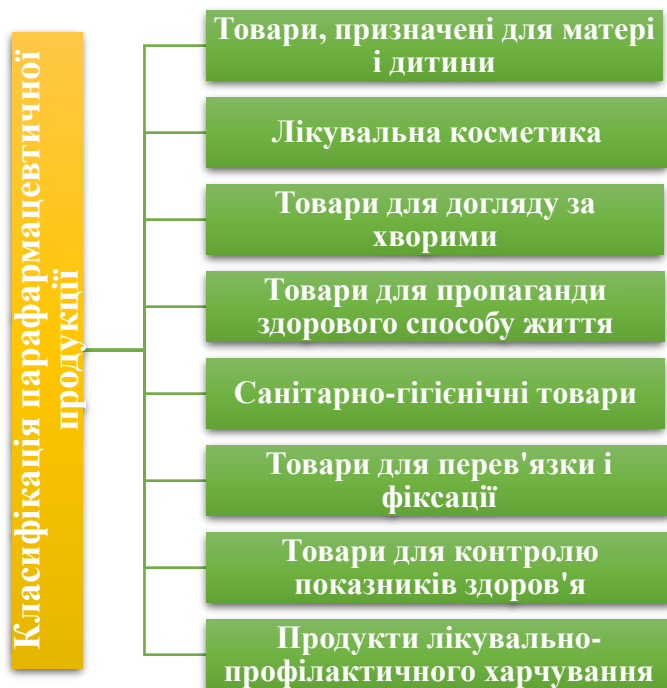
Класифікація парафармацевтичної продукції

Товари, призначені для матері і дитини

Лікувальна косметика

Товари для догляду за хворими

Товари для пропаганди здорового способу життя

Санітарно-гігієнічні товари

Товари для перев'язки і фіксації

Товари для контролю показників здоров'я

Продукти лікувально-профілактичного харчування